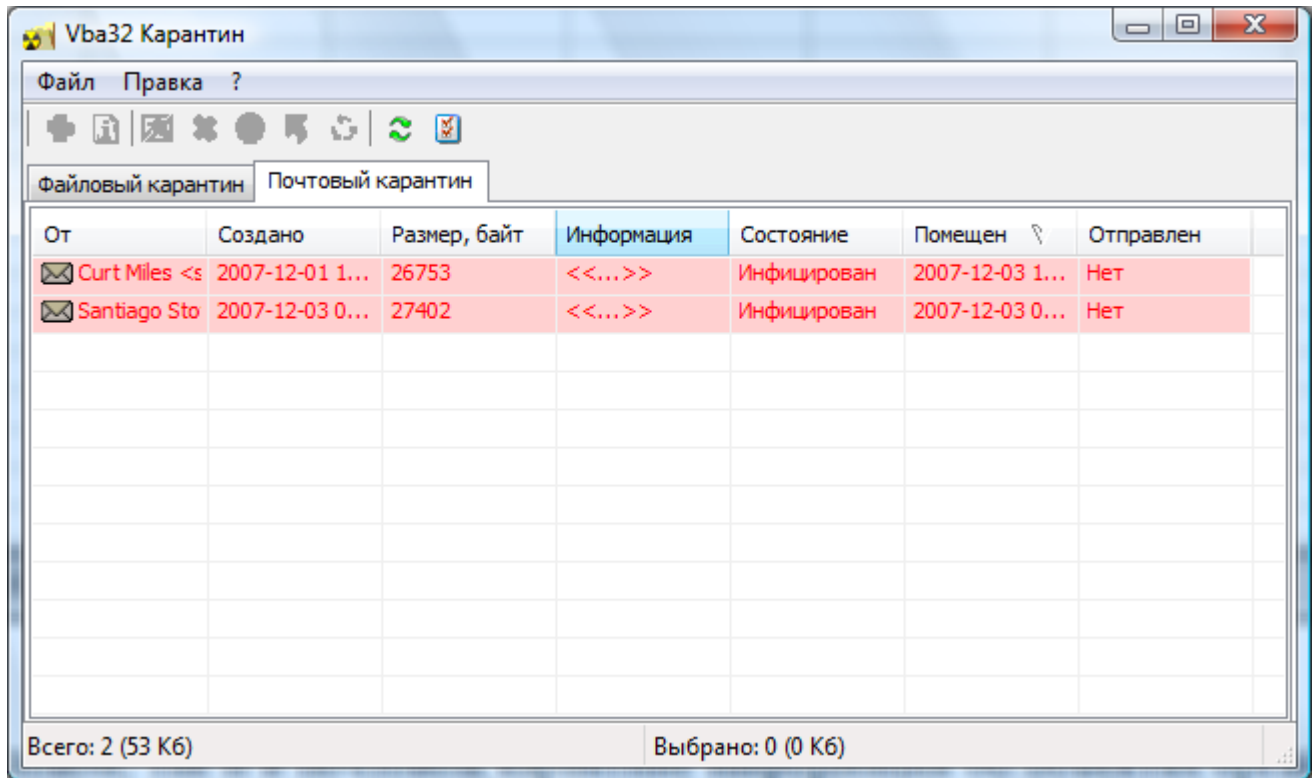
Vba32 Карантин

Файл Правка ?

Файловый карантин | Почтовый карантин

| От | Создано | Размер, байт | Информация | Состояние | Помещен | Отправлен |
|---|---|---|---|---|---|---|
| Curt Miles <s | 2007-12-01 1... | 26753 | <<...>> | Инфицирован | 2007-12-03 1... | Нет |
| Santiago Sto | 2007-12-03 0... | 27402 | <<...>> | Инфицирован | 2007-12-03 0... | Нет |

Всего: 2 (53 Кб)

Выбрано: 0 (0 Кб)